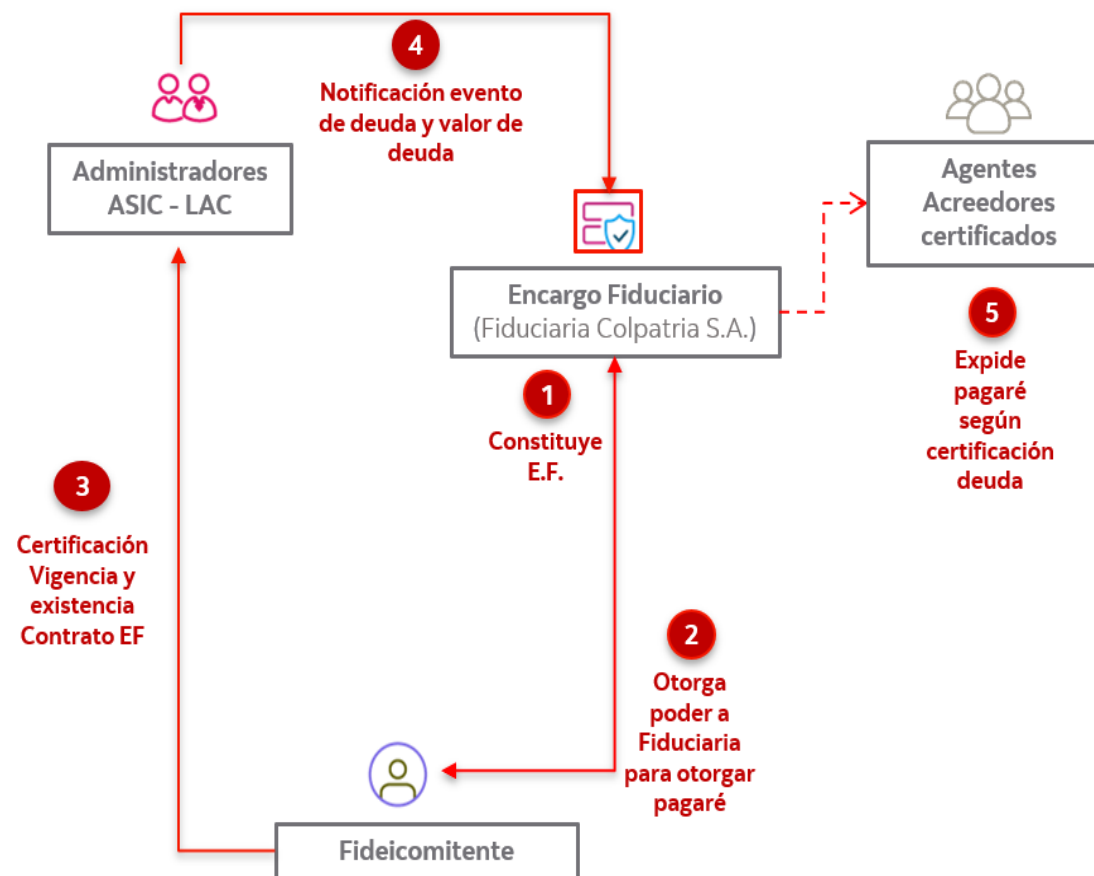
4
Notificación evento de deuda y valor de deuda

Administradores ASIC - LAC

Agentes Acreedores certificados

Encargo Fiduciario
(Fiduciaria Colpatria S.A.)

5
Expide pagaré según certificación deuda

1
Constituye E.F.

3
Certificación Vigencia y existencia Contrato EF

2
Otorga poder a Fiduciaria para otorgar pagaré

Fideicomitente